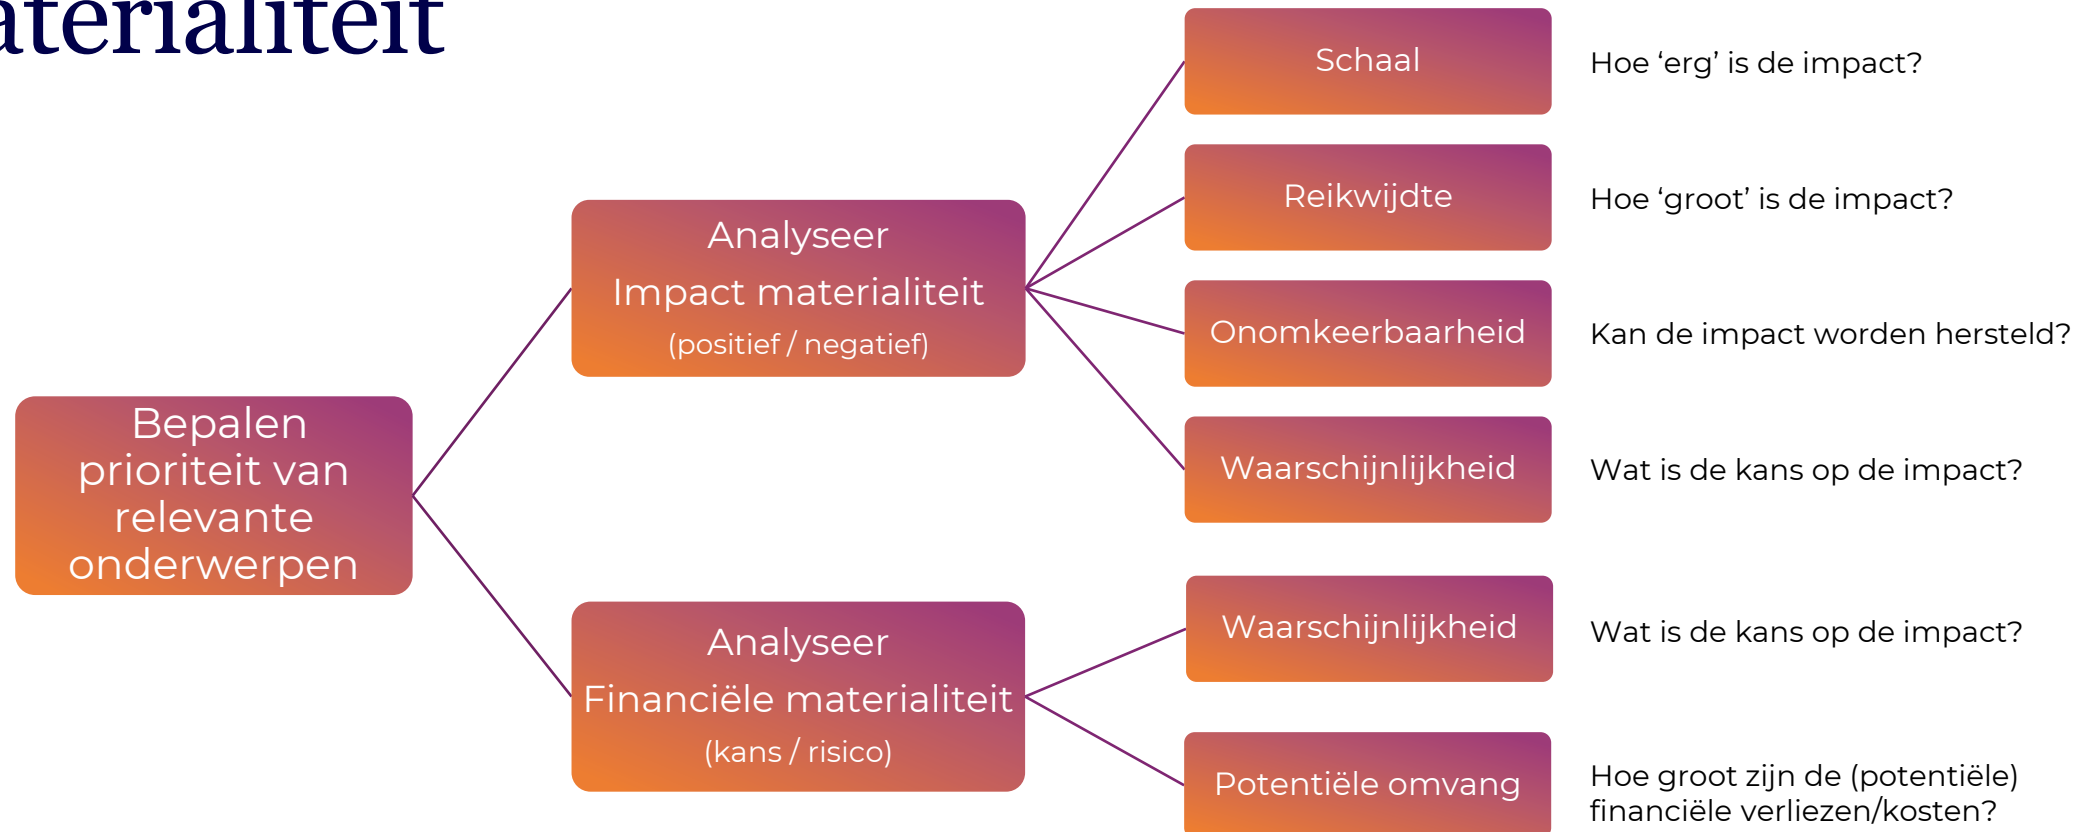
aterialiteit

Bepalen prioriteit van relevante onderwerpen

Analyseer
Impact materialiteit
(positief / negatief)

Analyseer
Financiële materialiteit
(kans / risico)

Schaal

Hoe 'erg' is de impact?

Reikwijdte

Hoe 'groot' is de impact?

Onomkeerbaarheid

Kan de impact worden hersteld?

Waarschijnlijkheid

Wat is de kans op de impact?

Waarschijnlijkheid

Wat is de kans op de impact?

Potentiële omvang

Hoe groot zijn de (potentiële) financiële verliezen/kosten?